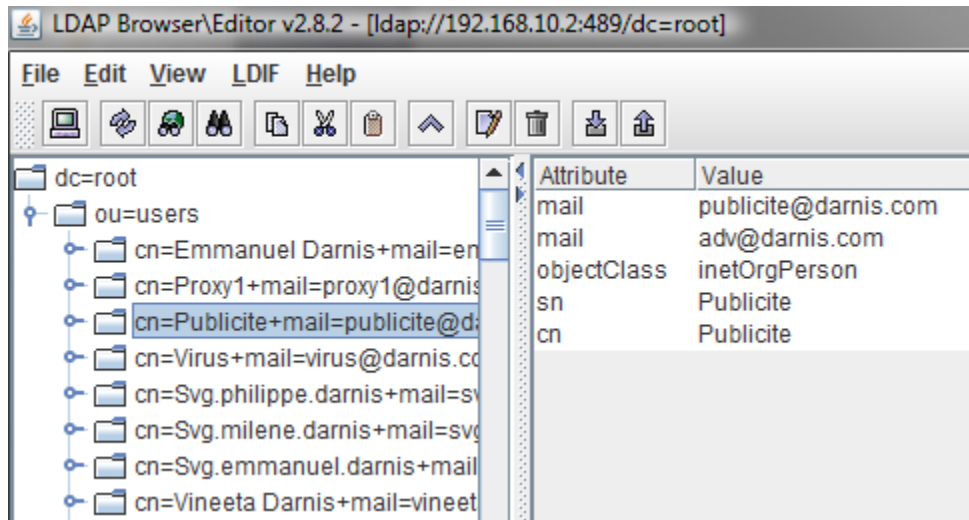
LDAP Browser\Editor v2.8.2 - [ldap://192.168.10.2:489/dc=root]

File Edit View LDIF Help

dc=root
ou=users
cn=Emmanuel Darnis+mail=en
cn=Proxy1+mail=proxy1@darnis
cn=Publicite+mail=publicite@da
cn=Virus+mail=virus@darnis.co
cn=Svg.philippe.darnis+mail=sv
cn=Svg.milene.darnis+mail=svg
cn=Svg.emmanuel.darnis+mail
cn=Vineeta Darnis+mail=vineet

| Attribute | Value |
|---|---|
| mail | publicite@darnis.com |
| mail | adv@darnis.com |
| objectClass | inetOrgPerson |
| sn | Publicite |
| cn | Publicite |